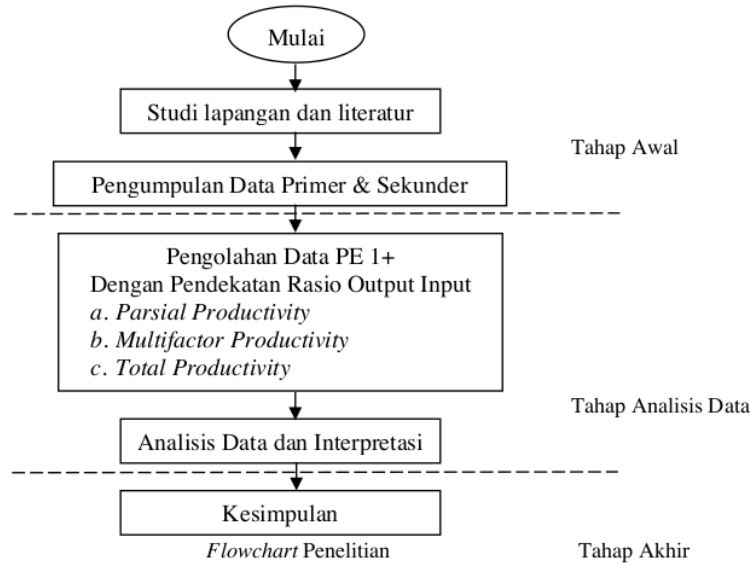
Mulai

Studi lapangan dan literatur

Tahap Awal

Pengumpulan Data Primer & Sekunder

Pengolahan Data PE 1+
Dengan Pendekatan Rasio Output Input
a. *Parsial Productivity*
b. *Multifactor Productivity*
c. *Total Productivity*

Tahap Analisis Data

Analisis Data dan Interpretasi

Kesimpulan

*Flowchart* Penelitian

Tahap Akhir